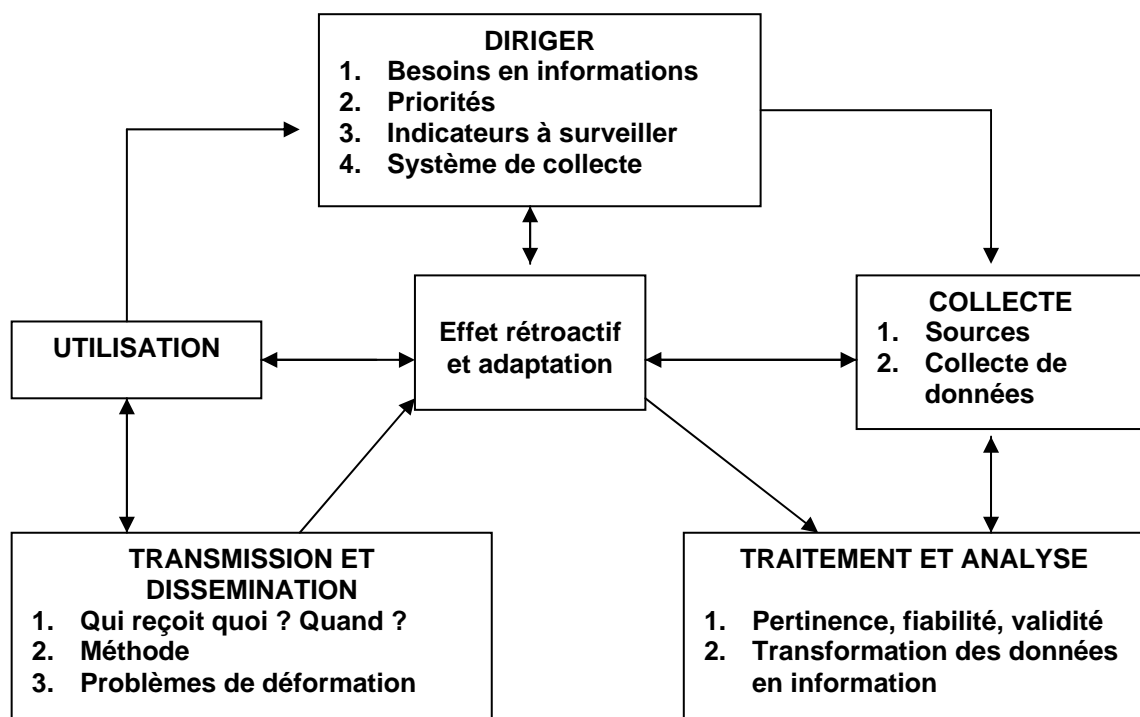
DIRIGER
1. Besoins en informations
2. Priorités
3. Indicateurs à surveiller
4. Système de collecte

UTILISATION

Effet rétroactif et adaptation

COLLECTE
1. Sources
2. Collecte de données

TRANSMISSION ET DISSEMINATION
1. Qui reçoit quoi ? Quand ?
2. Méthode
3. Problèmes de déformation

TRAITEMENT ET ANALYSE
1. Pertinence, fiabilité, validité
2. Transformation des données en information